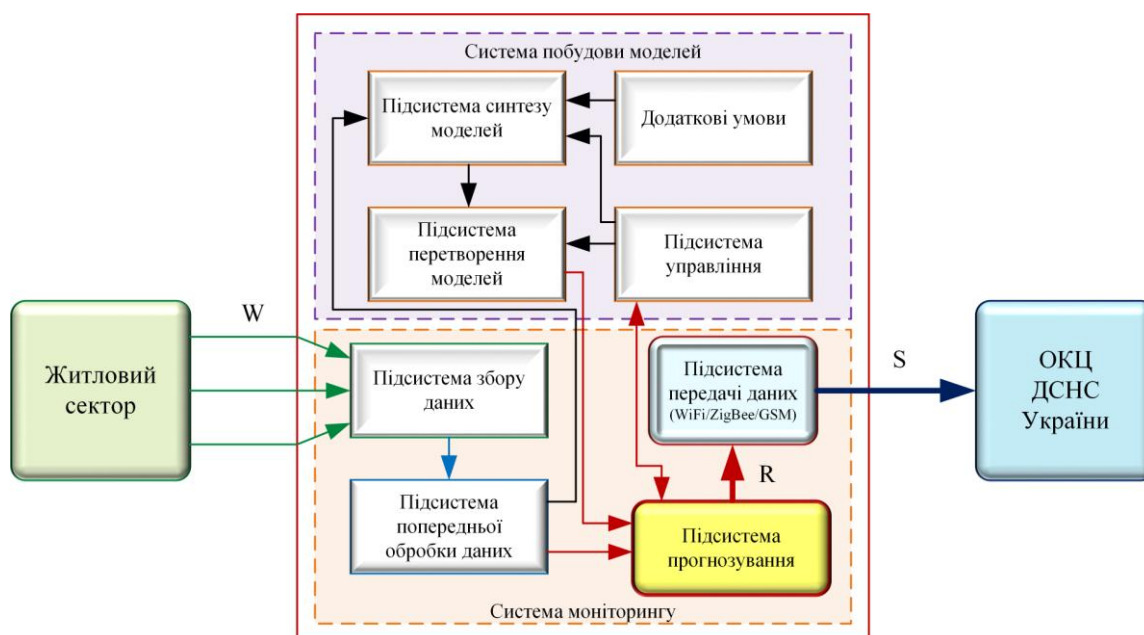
Система побудови моделей

Підсистема синтезу моделей

Додаткові умови

Підсистема перетворення моделей

Підсистема управління

W

Житловий сектор

Підсистема збору даних

Підсистема передачі даних (WiFi/ZigBee/GSM)

S

ОКЦ ДСНС України

R

Підсистема попередньої обробки даних

Підсистема прогнозування

Система моніторингу